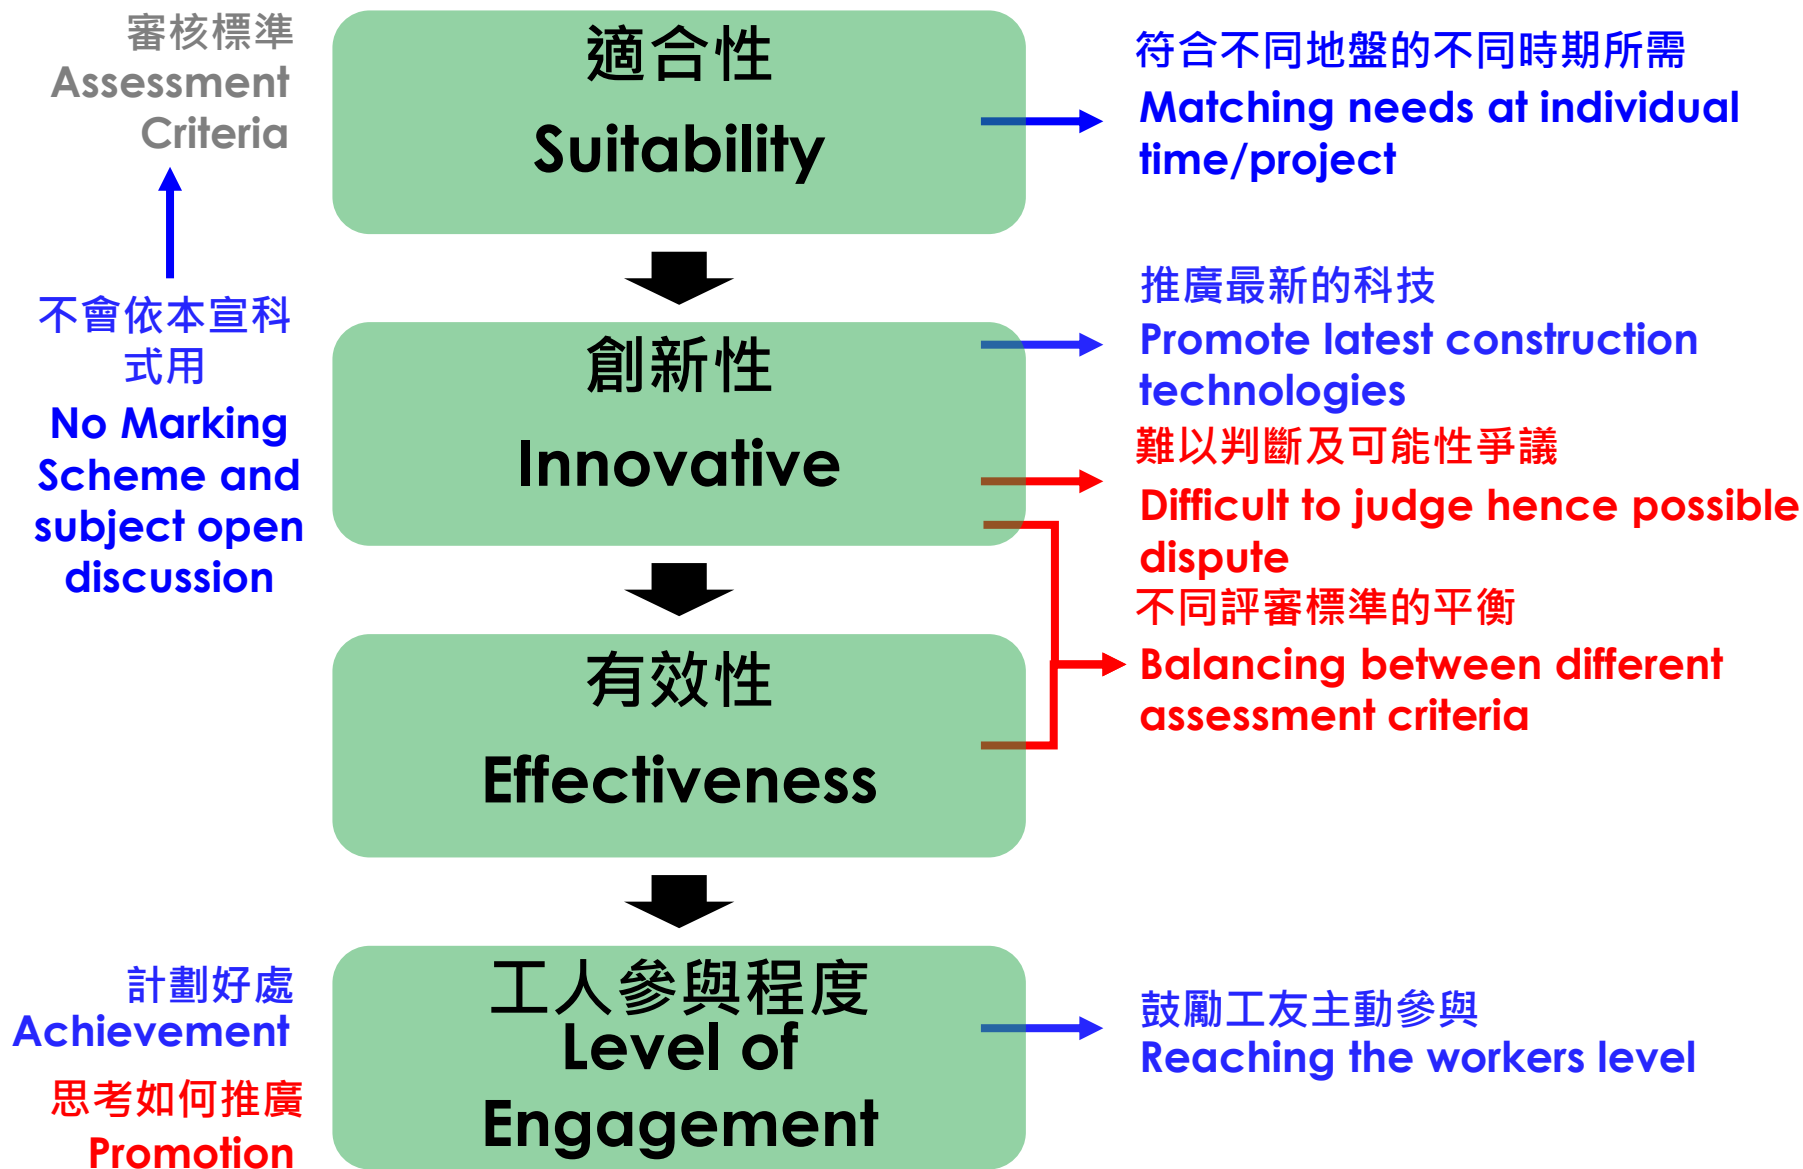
審核標準
Assessment
Criteria

不會依本宣科
式用
No Marking Scheme and subject open discussion

計劃好處
Achievement

思考如何推廣
Promotion

適合性
Suitability

創新性
Innovative

有效性
Effectiveness

工人參與程度
Level of Engagement

符合不同地盤的不同時期所需
Matching needs at individual time/project

推廣最新的科技
Promote latest construction technologies

難以判斷及可能性爭議
Difficult to judge hence possible dispute

不同評審標準的平衡
Balancing between different assessment criteria

鼓勵工友主動參與
Reaching the workers level